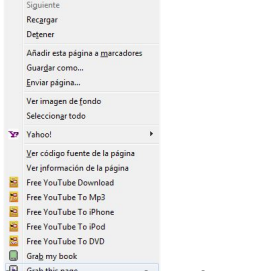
Siguiente
Recargar
Detener

Añadir esta página a marcadores
Guardar como...
Enviar página...

Ver imagen de fondo
Seleccionar todo

Yahoo!

Ver código fuente de la página
Ver información de la página
Free YouTube Download
Free YouTube To Mp3
Free YouTube To iPhone
Free YouTube To iPod
Free YouTube To DVD
Grab my book
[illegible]